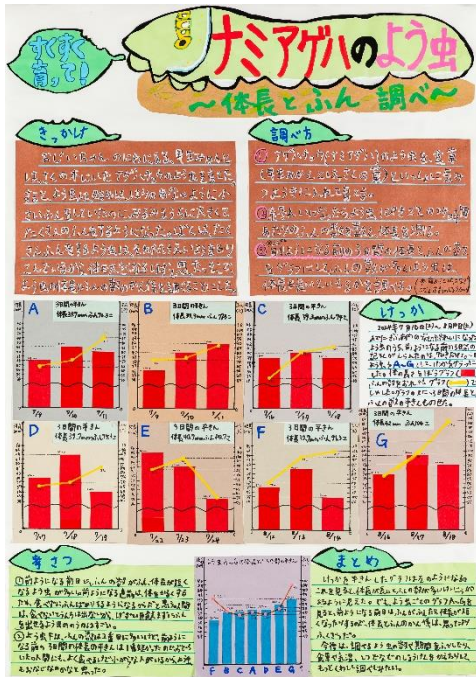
すくすく育って!

ナミアゲハのよう虫

~体長とふん調べ~

きっかけ

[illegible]

調べ方

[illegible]

A
3日間の平きん
体長35.7mm ふん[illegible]

B
3日間の平きん
体長39.3mm ふん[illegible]

C
3日間の平きん
体長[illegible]

けっか

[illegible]

D
3日間の平きん
体長37.7mm ふん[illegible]

E
3日間の平きん
体長40.7mm ふん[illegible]

F
3日間の平きん
体長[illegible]

G
3日間の平きん
体長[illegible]

考さつ

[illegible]

F B C A D E G

まとめ

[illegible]